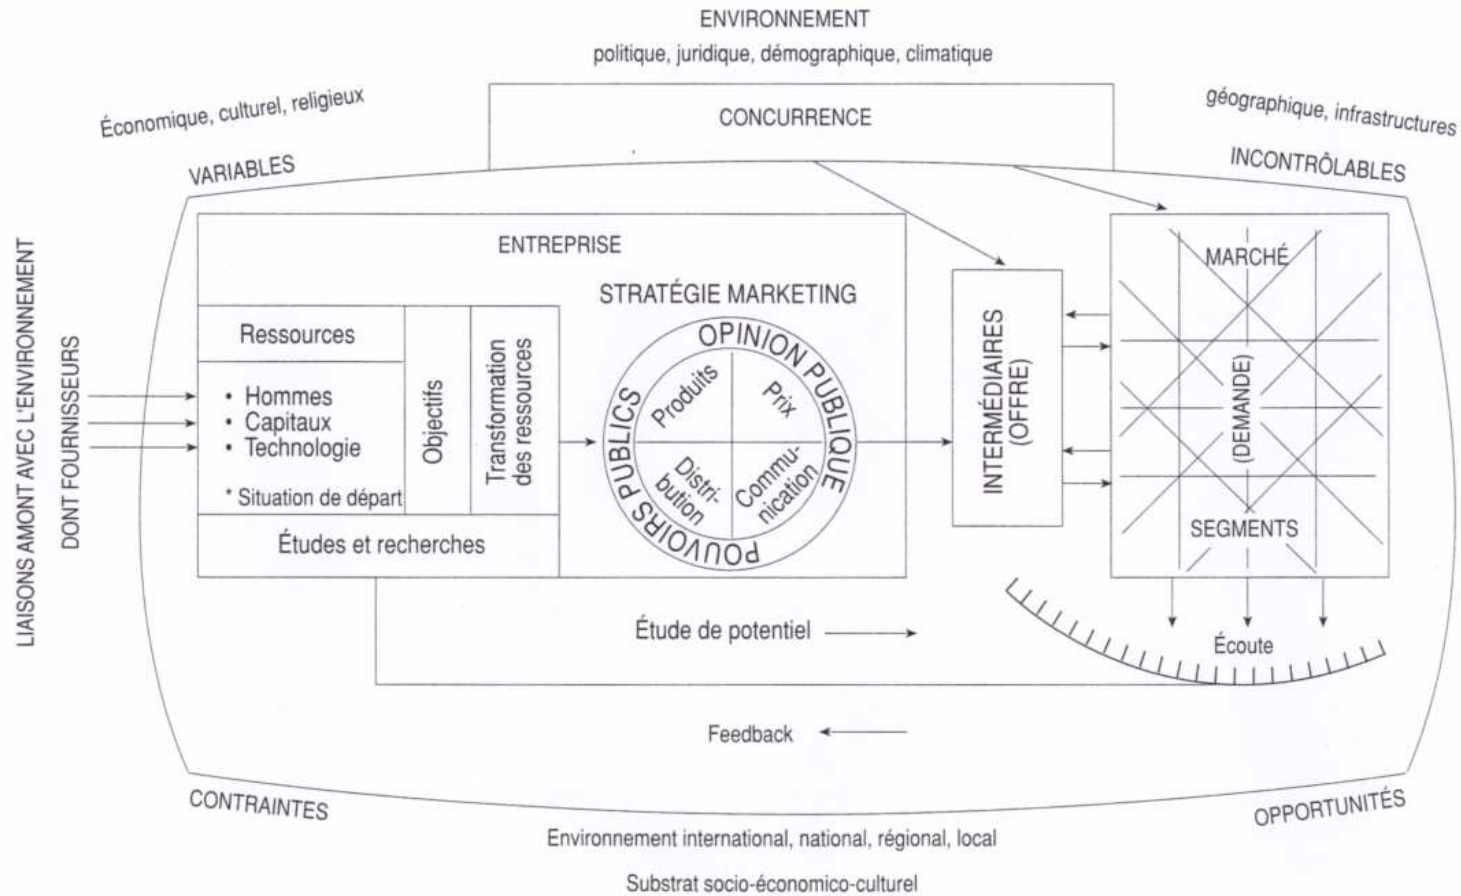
ENVIRONNEMENT
politique, juridique, démographique, climatique

Économique, culturel, religieux

CONCURRENCE

géographique, infrastructures

VARIABLES

INCONTRÔLABLES

LIAISONS AMONT AVEC L'ENVIRONNEMENT
DONT FOURNISSEURS

ENTREPRISE

STRATÉGIE MARKETING

Ressources

• Hommes
• Capitaux
• Technologie

* Situation de départ

Objectifs

Transformation des ressources

Études et recherches

OPINION PUBLIQUE

PUBLICS

POUVOIRS

Produits

Prix

Distribution

Communication

INTERMÉDIAIRES (OFFRE)

MARCHÉ

(DEMANDE)

SEGMENTS

Étude de potentiel

Écoute

Feedback

CONTRAINTES

OPPORTUNITÉS

Environnement international, national, régional, local

Substrat socio-économico-culturel